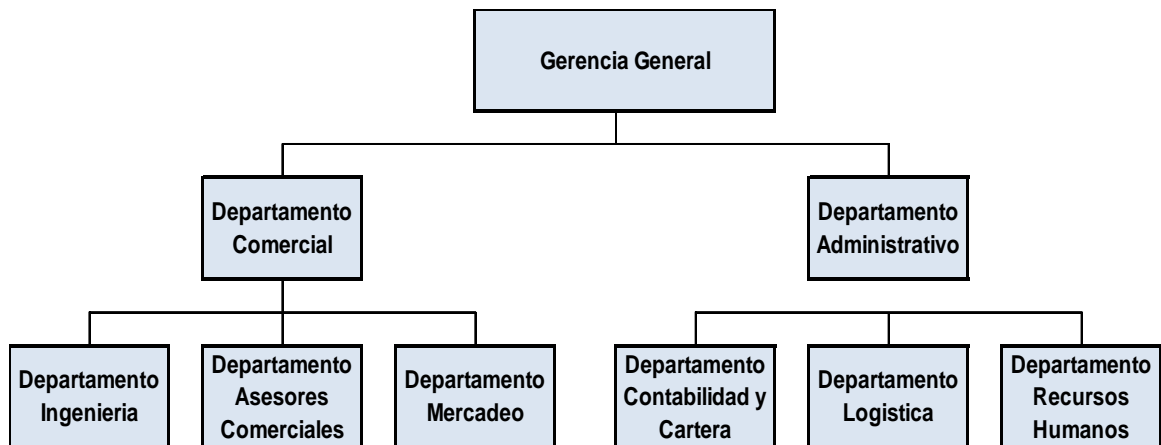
Gerencia General

Departamento Comercial

Departamento Administrativo

Departamento Ingenieria

Departamento Asesores Comerciales

Departamento Mercadeo

Departamento Contabilidad y Cartera

Departamento Logistica

Departamento Recursos Humanos